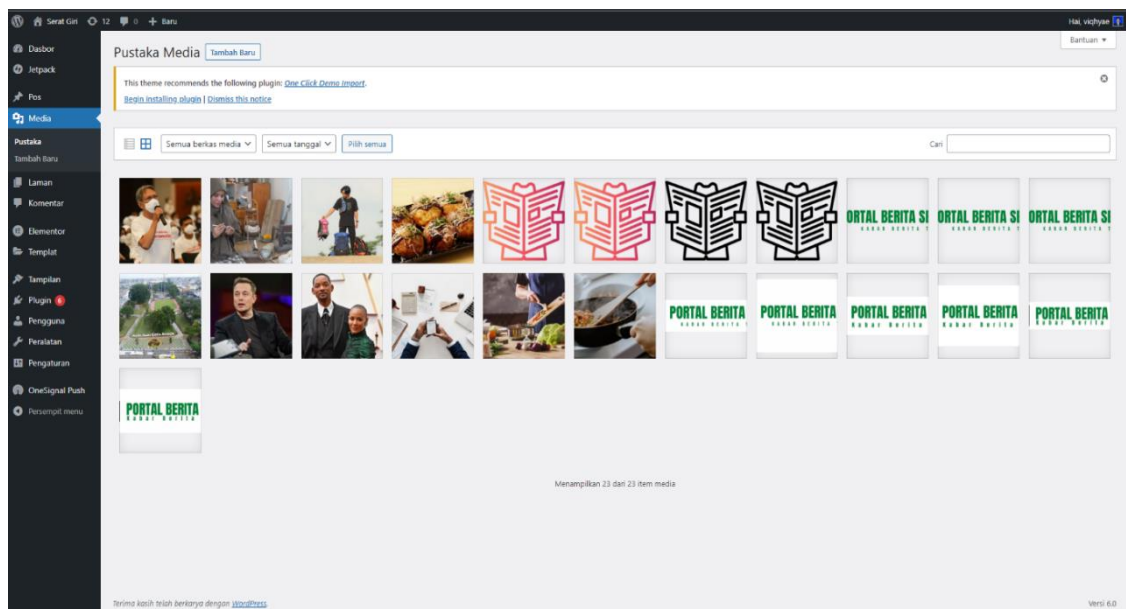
Serat Giri 12 0 + Baru
Hai, viqhyae

Dasbor
Jetpack
Pos
Media
Pustaka
Tambah Baru
Laman
Komentar
Elementor
Templat
Tampilan
Plugin 6
Pengguna
Peralatan
Pengaturan
OneSignal Push
Persempit menu

Bantuan ▾

Pustaka Media Tambah Baru

This theme recommends the following plugin: One Click Demo Import.
Begin installing plugin | Dismiss this notice

Semua berkas media Semua tanggal Pilih semua
Cari

ORTAL BERITA SI
ORTAL BERITA SI
ORTAL BERITA SI
PORTAL BERITA
PORTAL BERITA
PORTAL BERITA
PORTAL BERITA
PORTAL BERITA
PORTAL BERITA

Menampilkan 23 dari 23 item media

Terima kasih telah berkarya dengan WordPress.
Versi 6.0